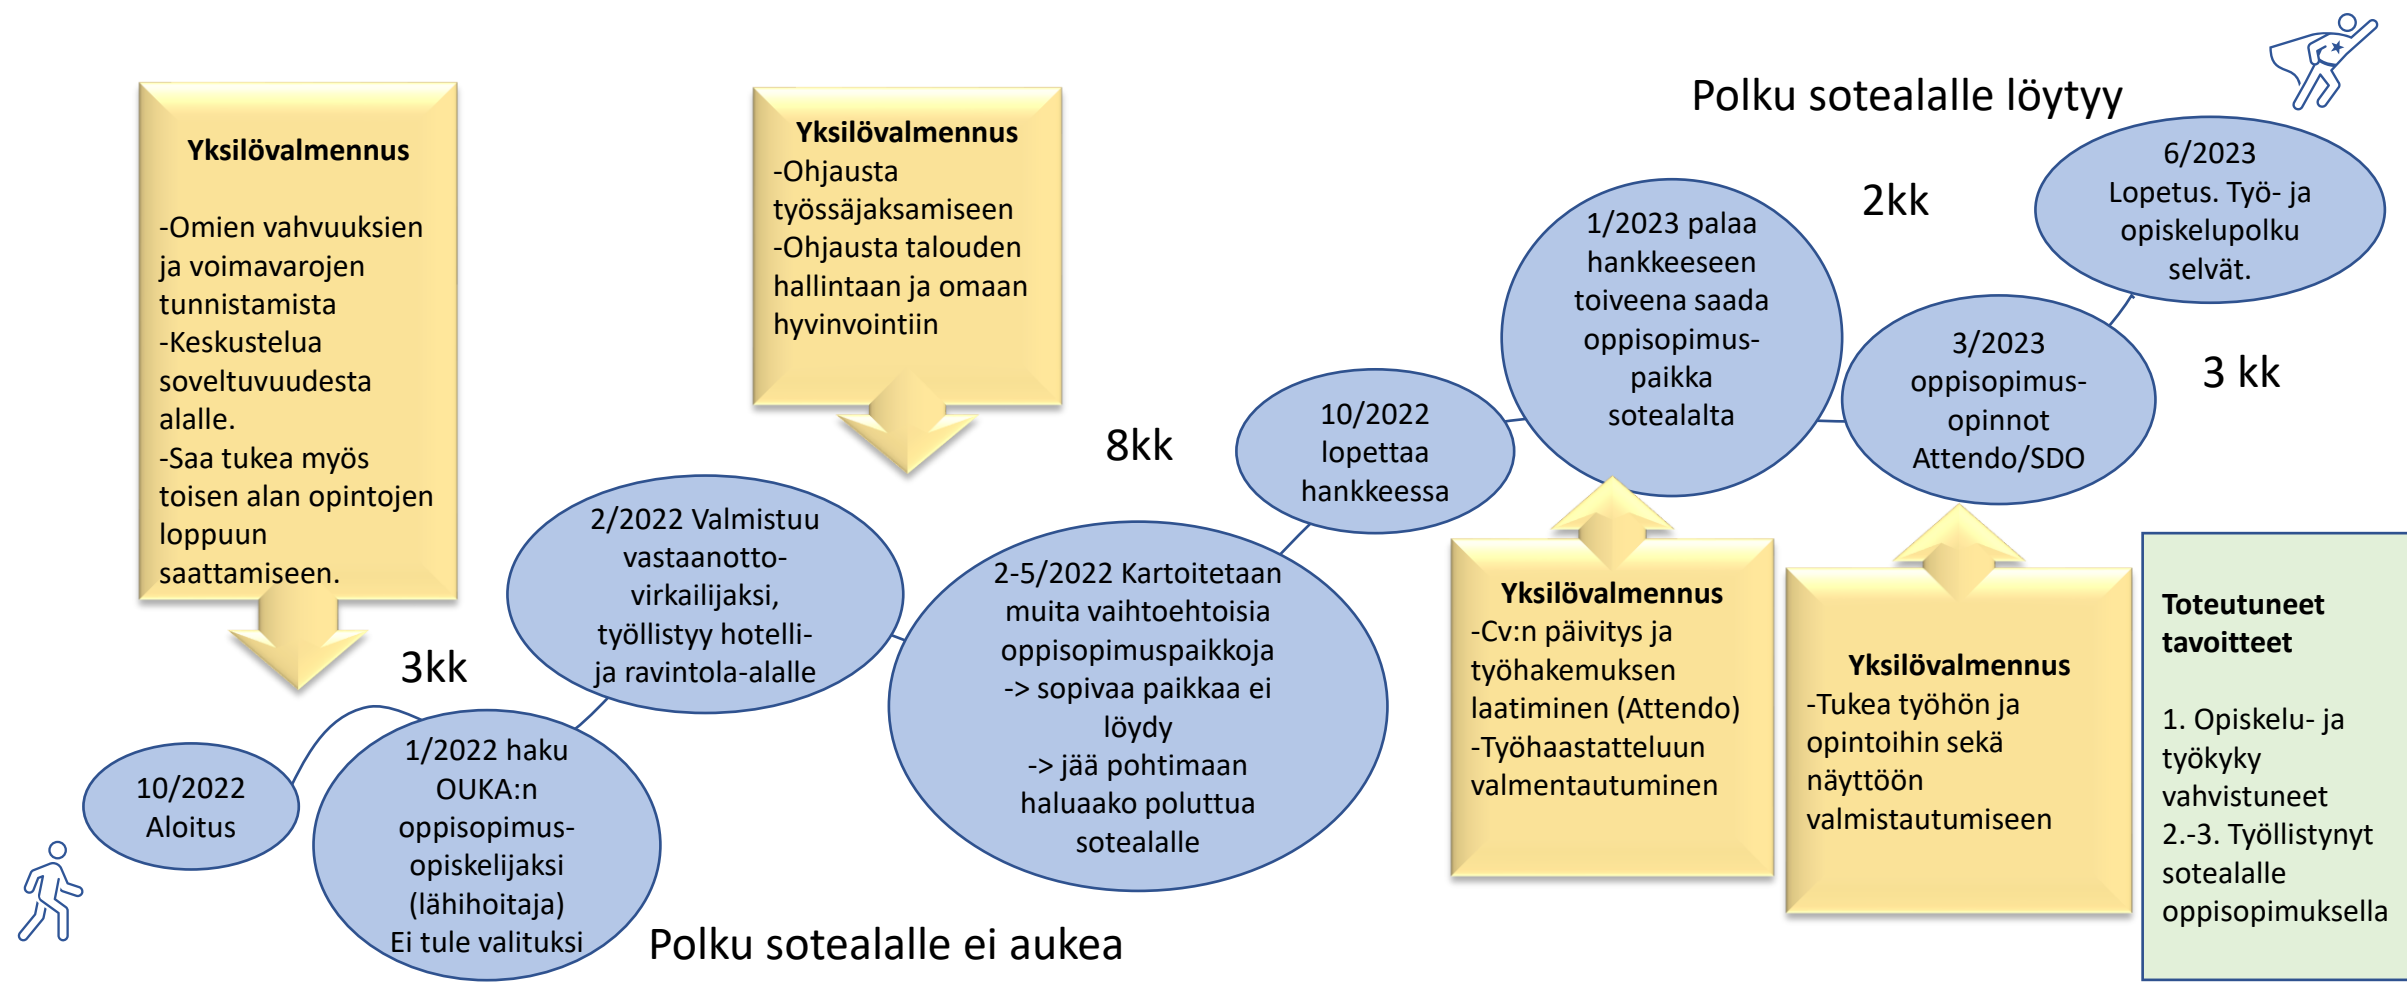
Yksilövalmennus

-Omien vahvuuksien ja voimavarojen tunnistamista
-Keskustelua soveltuvuudesta alalle.
-Saa tukea myös toisen alan opintojen loppuun saattamiseen.

Yksilövalmennus
-Ohjausta työssäjaksamiseen
-Ohjausta talouden hallintaan ja omaan hyvinvointiin

Polku sotealalle löytyy

6/2023 Lopetus. Työ- ja opiskelupolku selvät.

2kk

1/2023 palaa hankkeeseen toiveena saada oppisopimus-paikka sotealalta

3/2023 oppisopimus-opinnot Attendo/SDO

3 kk

8kk

10/2022 lopettaa hankkeessa

2/2022 Valmistuu vastaanotto-virkailijaksi, työllistyy hotelli- ja ravintola-alalle

2-5/2022 Kartoitetaan muita vaihtoehtoisia oppisopimuspaikkoja -> sopivaa paikkaa ei löydy -> jää pohtimaan haluaako poluttua sotealalle

3kk

10/2022 Aloitus

1/2022 haku OUKA:n oppisopimus-opiskelijaksi (lähihoitaja) Ei tule valituksi

Yksilövalmennus
-Cv:n päivitys ja työhakemuksen laatiminen (Attendo)
-Työhaastatteluun valmentautuminen

Yksilövalmennus
-Tukea työhön ja opintoihin sekä näyttöön valmistautumiseen

Toteutuneet tavoitteet

1. Opiskelu- ja työkyky vahvistuneet
2.-3. Työllistynyt sotealalle oppisopimuksella

Polku sotealalle ei aukea